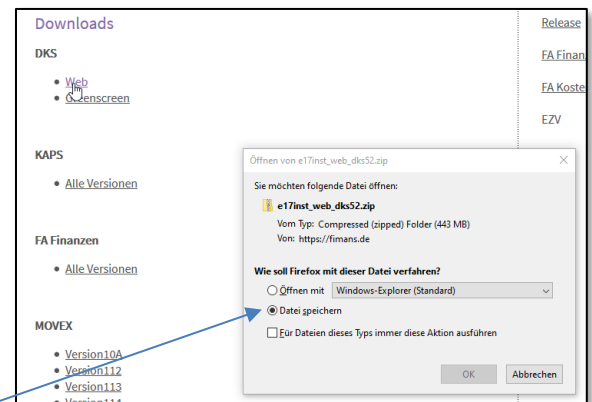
Downloads

DKS

- Web
- Greenscreen

KAPS

- Alle Versionen

FA Finanzen

- Alle Versionen

MOVEX

- Version10A
- Version112
- Version113
- Version114

Release

FA Finan

FA Koste

EZV

Öffnen von e17inst_web_dks52.zip

Sie möchten folgende Datei öffnen:

e17inst_web_dks52.zip

Vom Typ: Compressed (zipped) Folder (443 MB)

Von: https://fimans.de

Wie soll Firefox mit dieser Datei verfahren?

Öffnen mit Windows-Explorer (Standard)

Datei speichern

Für Dateien dieses Typs immer diese Aktion ausführen

OK Abbrechen